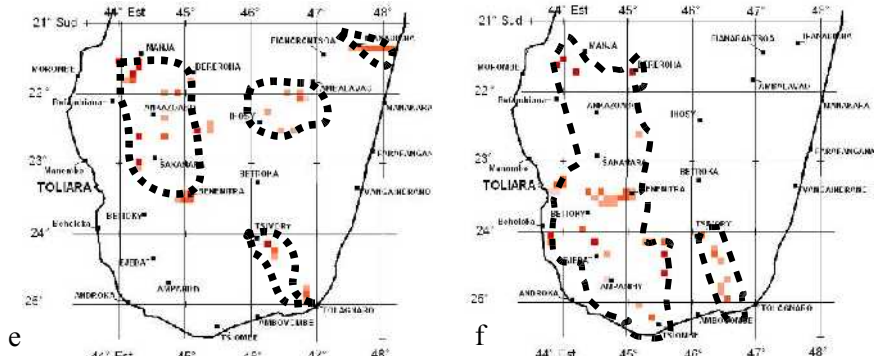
21° Sud
44° Est
45°
46°
47°
48°
MANJA
BEREROHA
FIANARANTSOA
MOROMBE
22°
ANKAZOABO
IHOSY
AMBALAVAO
MANAKARA
23°
SAKARAHA
BETROKA
FARAFANGANA
Manombo
TOLIARA
BENENITRA
VANGAINDRANO
BETIOKY
Beheloka
24°
TSIVORY
EJEDA
AMPANIHY
25°
ANDROKA
AMBOVOMBE
TOLAGNARO
TSIOMBE
e

21° Sud
44° Est
45°
46°
47°
48°
MANJA
BEREROHA
FIANARANTSOA
IFANADIANA
MOROMBE
22°
ANKAZOABO
IHOSY
AMBALAVAO
MANAKARA
23°
SAKARAHA
BETROKA
FARAFANGANA
Manombo
TOLIARA
BENENITRA
VANGAINDRANO
BETIOKY
Beheloka
24°
TSIVORY
EJEDA
AMPANIHY
25°
ANDROKA
AMBOVOMBE
TOLAGNARO
TSIOMBE
f
44° Est
45°
46°
47°
48°